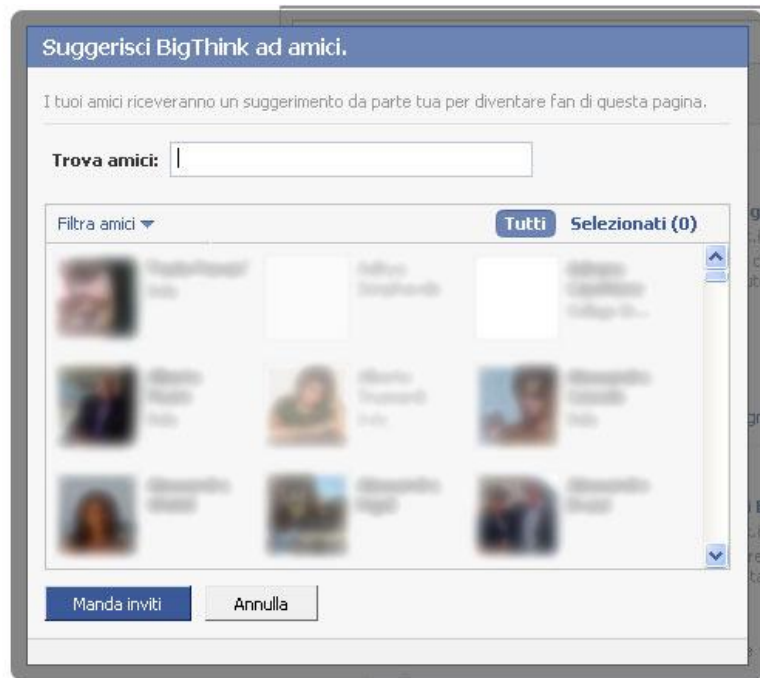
Suggerisci BigThink ad amici.

I tuoi amici riceveranno un suggerimento da parte tua per diventare fan di questa pagina.

Trova amici:

Filtra amici

Tutti

Selezionati (0)

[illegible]
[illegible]

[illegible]
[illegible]

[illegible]
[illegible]

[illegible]
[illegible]

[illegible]
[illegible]

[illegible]
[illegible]

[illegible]

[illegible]

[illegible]

Manda inviti

Annulla